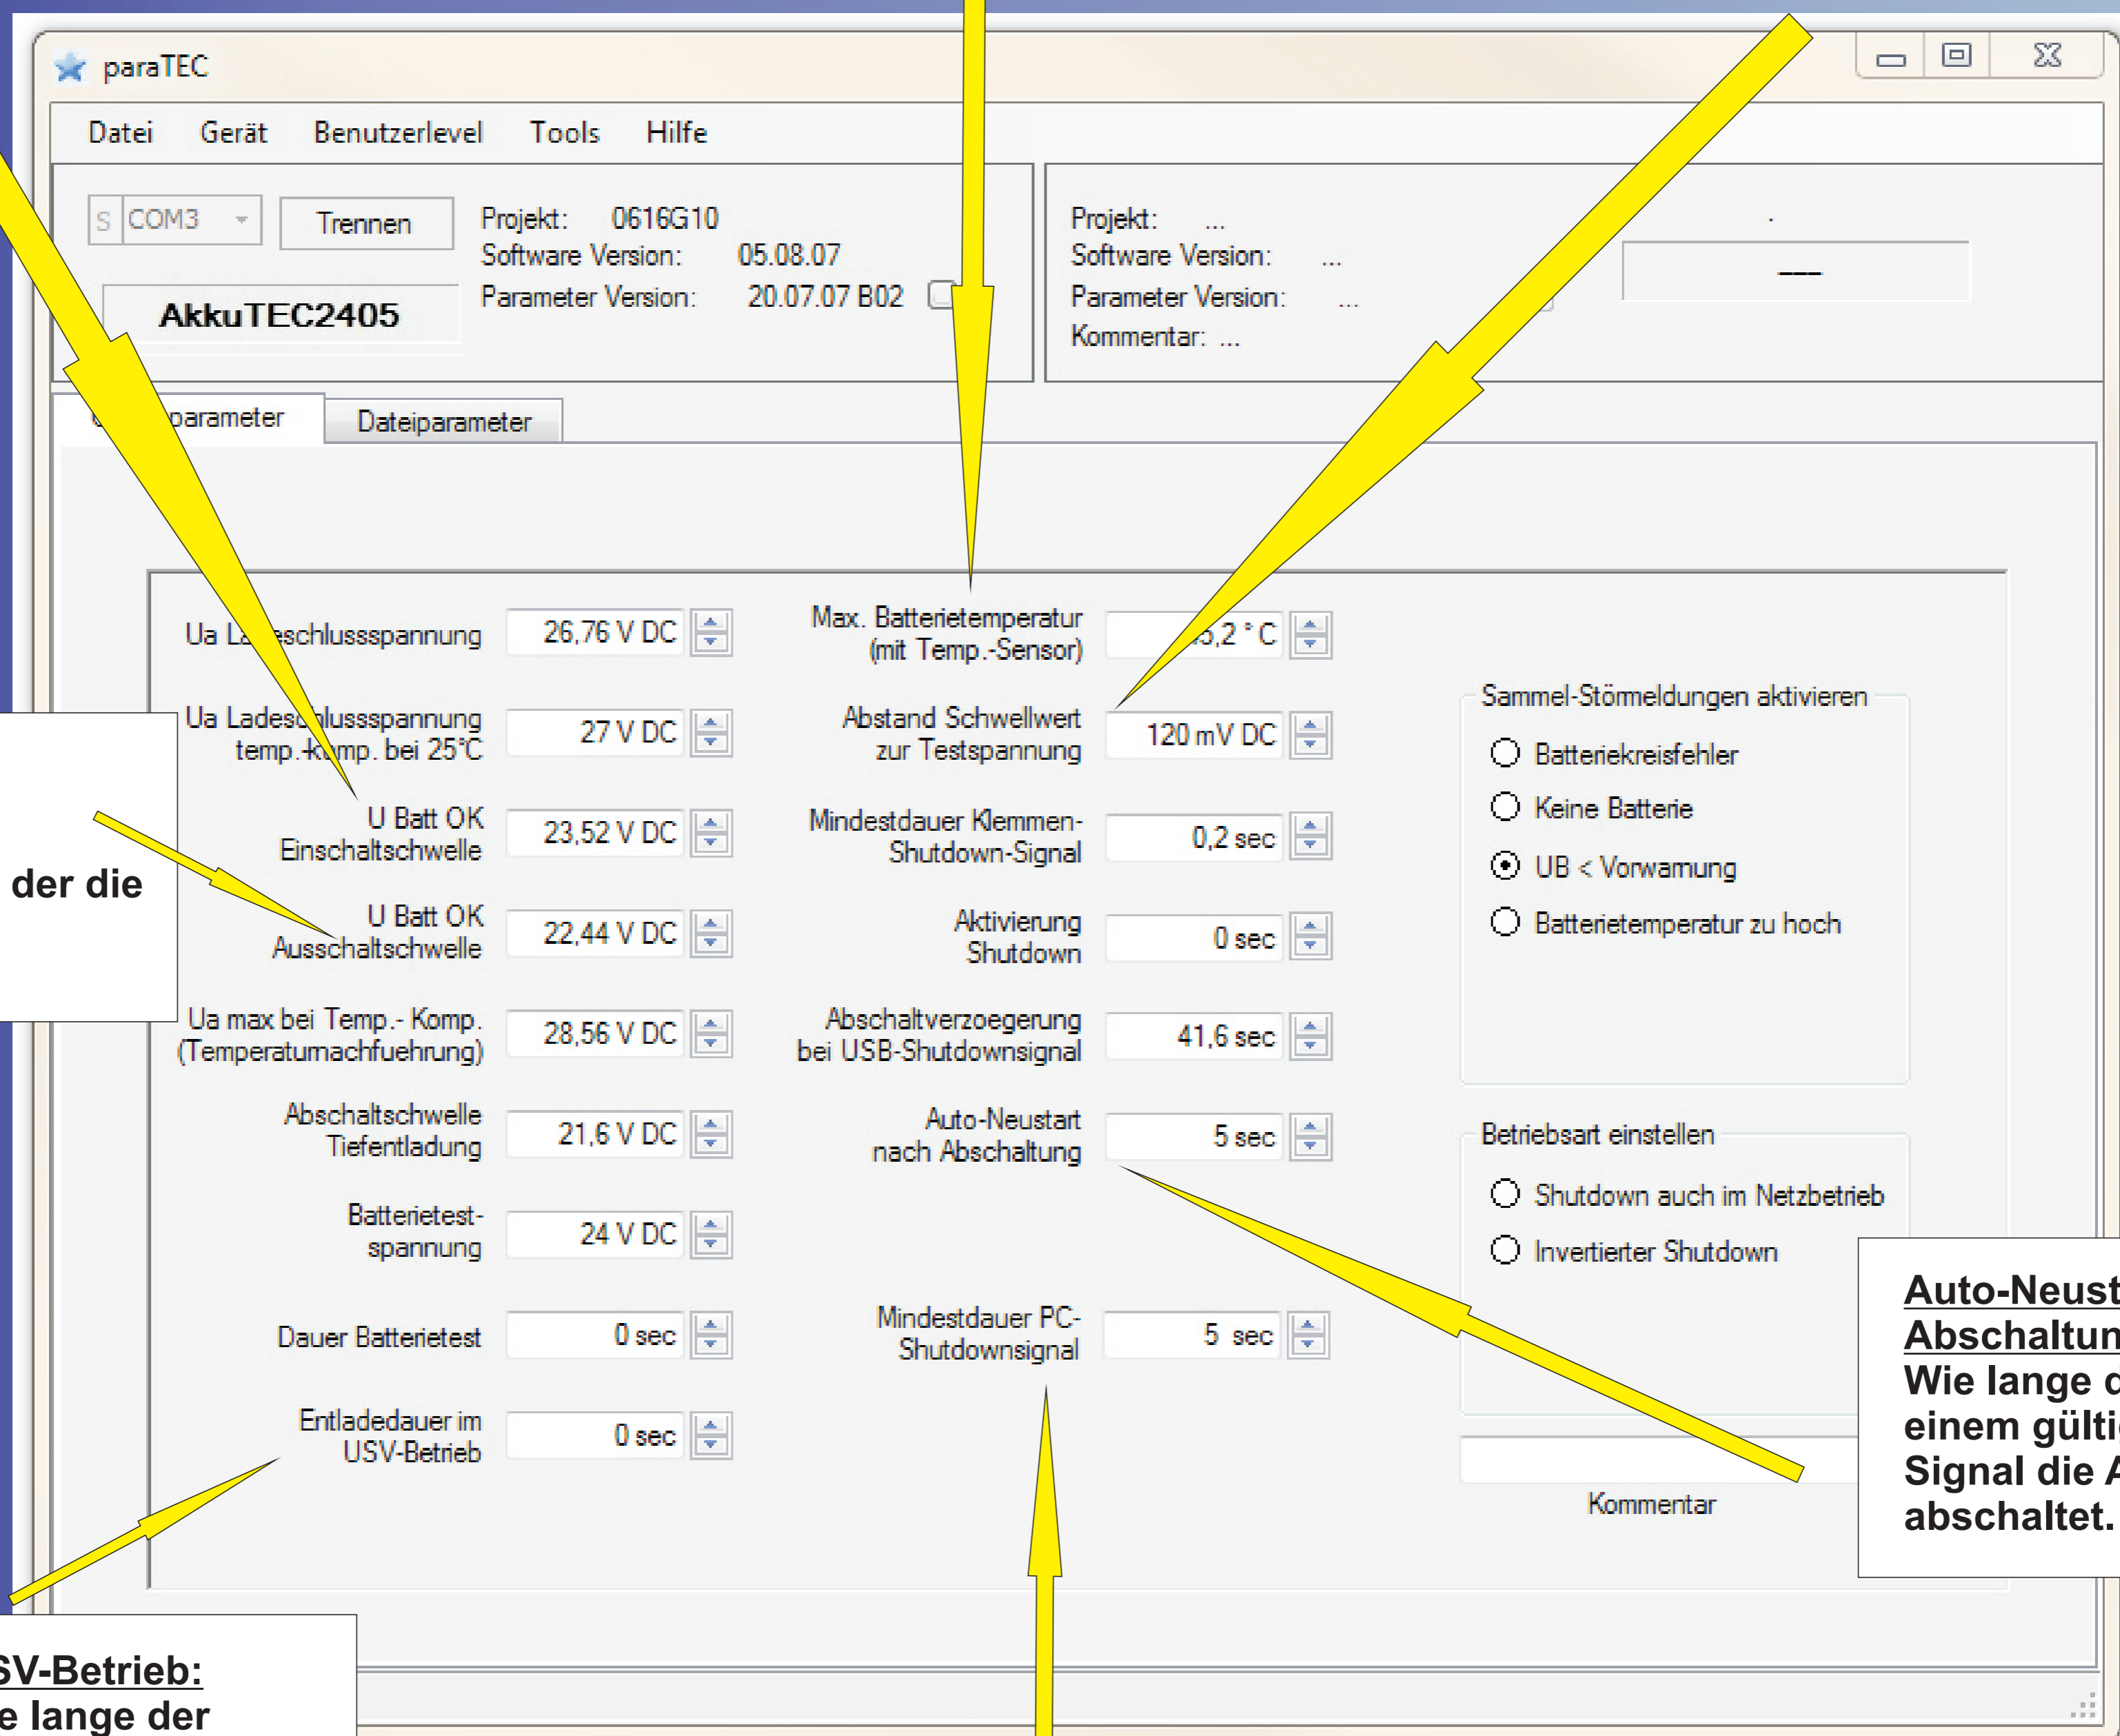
paraTEC

Datei Gerät Benutzerlevel Tools Hilfe

S COM3 Trennen
AkkuTEC2405
Projekt: 0616G10
Software Version: 05.08.07
Parameter Version: 20.07.07 B02

Projekt: ...
Software Version: ...
Parameter Version: ...
Kommentar: ...

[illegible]parameter Dateiparameter

| | | | |
|---|---|---|---|
| Ua La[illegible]schlussspannung | 26,76 V DC | Max. Batterietemperatur (mit Temp.-Sensor) | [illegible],2 °C |
| Ua Lades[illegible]lussspannung temp.-k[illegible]mp. bei 25°C | 27 V DC | Abstand Schwellwert zur Testspannung | 120 mV DC |
| U Batt OK Einschaltschwelle | 23,52 V DC | Mindestdauer Klemmen-Shutdown-Signal | 0,2 sec |
| U Batt OK Ausschaltschwelle | 22,44 V DC | Aktivierung Shutdown | 0 sec |
| Ua max bei Temp.- Komp. (Temperaturnachfuehrung) | 28,56 V DC | Abschaltverzoegerung bei USB-Shutdownsignal | 41,6 sec |
| Abschaltschwelle Tiefentladung | 21,6 V DC | Auto-Neustart nach Abschaltung | 5 sec |
| Batterietest-spannung | 24 V DC | | |
| Dauer Batterietest | 0 sec | Mindestdauer PC-Shutdownsignal | 5 sec |
| Entladedauer im USV-Betrieb | 0 sec | | |

Sammel-Störmeldungen aktivieren
Batteriekreisfehler
Keine Batterie
UB < Vorwarnung
Batterietemperatur zu hoch

Betriebsart einstellen
Shutdown auch im Netzbetrieb
Invertierter Shutdown

Kommentar

der die

Auto-Neust
Abschaltun
Wie lange d
einem gülti
Signal die A
abschaltet.

SV-Betrieb:
e lange der